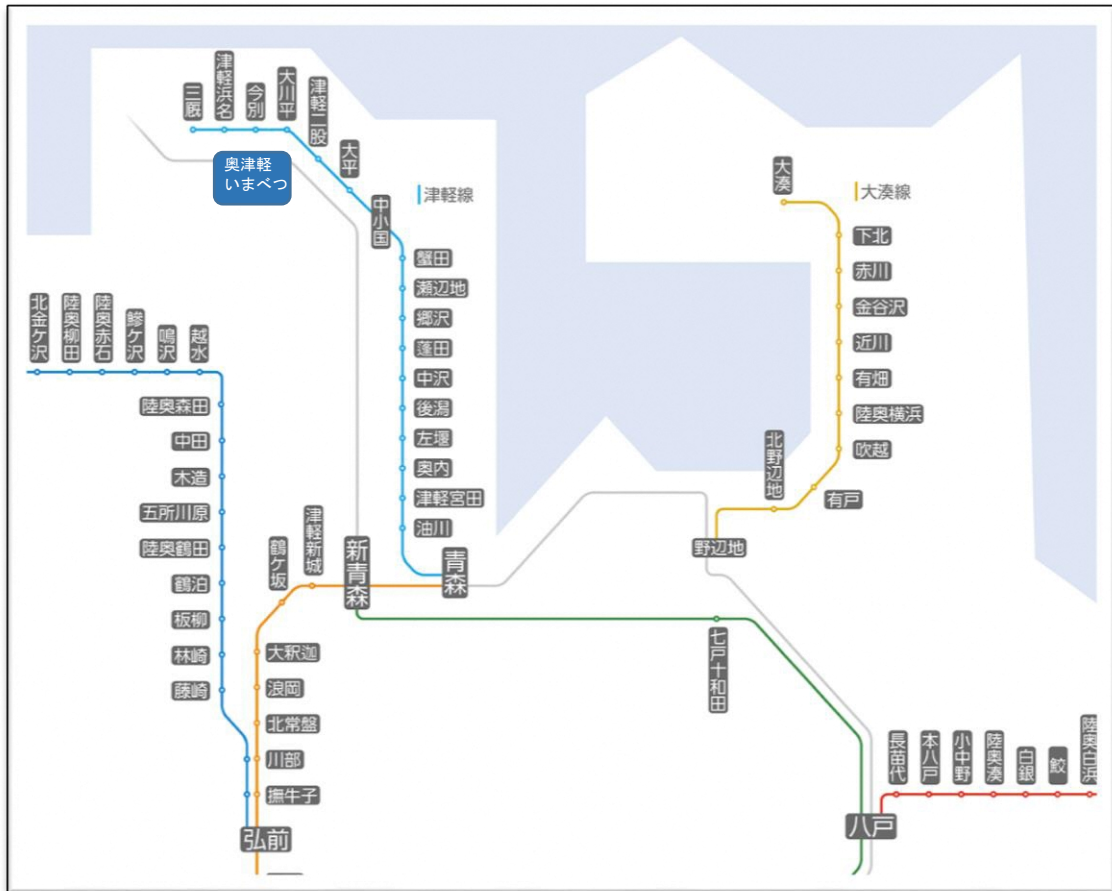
三厩
津軽浜名
今別
大川平
津軽二股
大平
奥津軽いまべつ
津軽線
中小国
蟹田
瀬辺地
郷沢
蓬田
中沢
後潟
左堰
奥内
津軽宮田
油川
青森
新青森
津軽新城
鶴ケ坂
北金ケ沢
陸奥柳田
陸奥赤石
鰺ケ沢
鳴沢
越水
陸奥森田
中田
木造
五所川原
陸奥鶴田
鶴泊
板柳
林崎
藤崎
大釈迦
浪岡
北常盤
川部
撫牛子
弘前
大湊
大湊線
下北
赤川
金谷沢
近川
有畑
陸奥横浜
吹越
有戸
北野辺地
野辺地
七戸十和田
八戸
長苗代
本八戸
小中野
陸奥湊
白銀
鮫
陸奥白浜